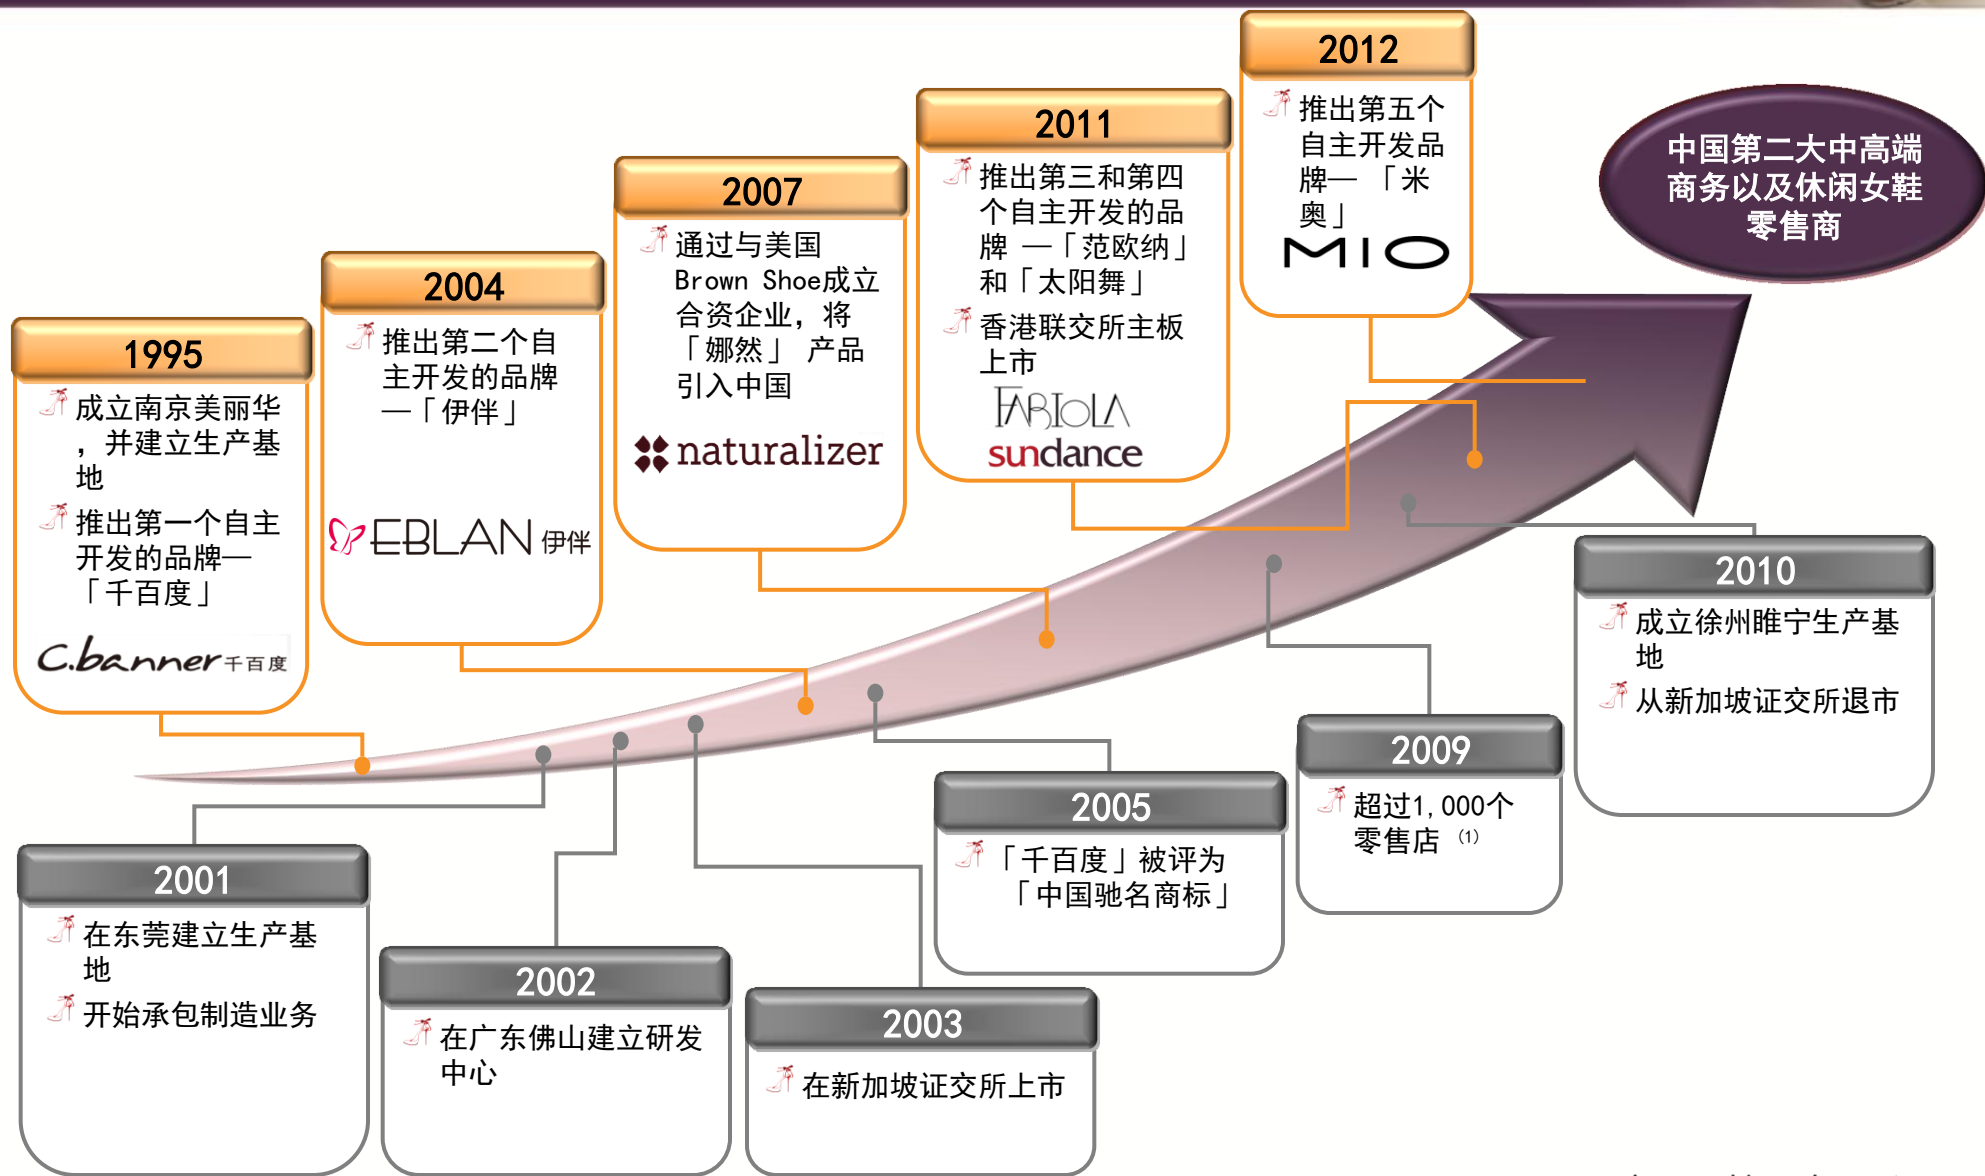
1995

成立南京美丽华，并建立生产基地

推出第一个自主开发的品牌—「千百度」

C.banner千百度

2004

推出第二个自主开发的品牌—「伊伴」

EBLAN伊伴

2007

通过与美国Brown Shoe成立合资企业，将「娜然」 产品引入中国

naturalizer

2011

推出第三和第四个自主开发的品牌 —「范欧纳」和「太阳舞」

香港联交所主板上市

FABIOLA

sundance

2012

推出第五个自主开发品牌— 「米奥」

MIO

中国第二大中高端商务以及休闲女鞋零售商

2010

成立徐州睢宁生产基地

从新加坡证交所退市

2009

超过1,000个零售店 (1)

2005

「千百度」被评为「中国驰名商标」

2001

在东莞建立生产基地

开始承包制造业务

2002

在广东佛山建立研发中心

2003

在新加坡证交所上市